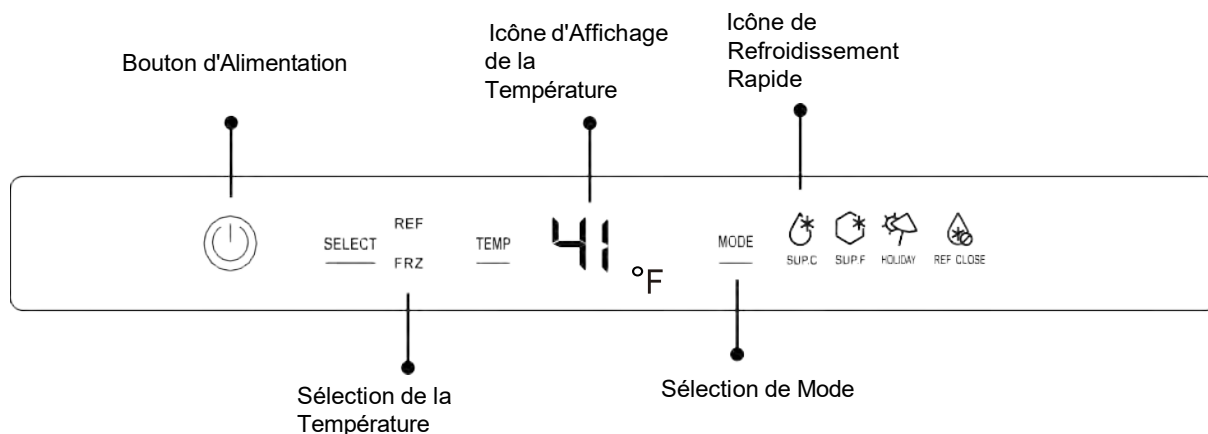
Bouton d'Alimentation

Icône d'Affichage de la Température

Icône de Refroidissement Rapide

SELECT

REF

FRZ

TEMP

41

°F

MODE

SUP.C

SUP.F

HOLIDAY

REF CLOSE

Sélection de la Température

Sélection de Mode